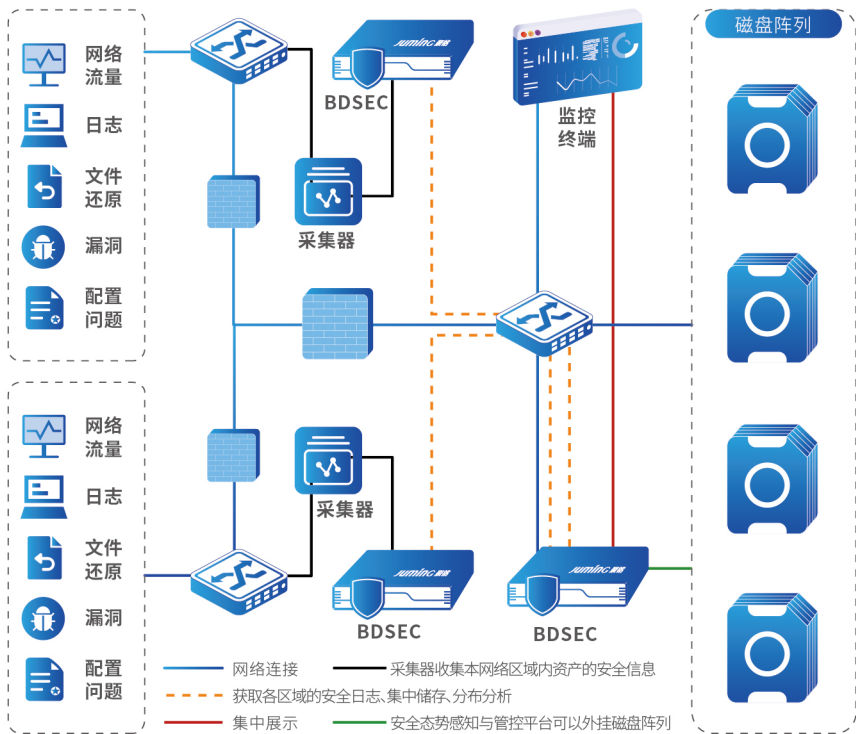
网络流量

日志

文件还原

漏洞

配置问题

BDSEC

采集器

监控终端

磁盘阵列

网络流量

日志

文件还原

漏洞

配置问题

采集器

BDSEC

BDSEC

网络连接

采集器收集本网络区域内资产的安全信息

获取各区域的安全日志、集中储存、分布分析

集中展示

安全态势感知与管控平台可以外挂磁盘阵列